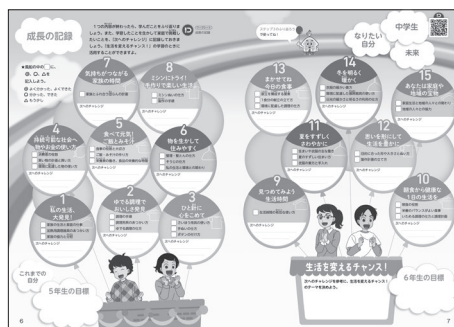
成長の記録

1つの内容が終わったら、学んだことをふり返りましょう。また、学習したことを生かして家庭で実践したいことを、「次へのチャレンジ」に記録しておきましょう。「生活を変えるチャンス！」の学習のときに活用することができます。

●満足の印の〇に、◎、〇、△を記入しましょう。
◎よくわかった、よくできた
〇わかった、できた
△もう少し

中学生

なりたい自分

未来

7 気持ちがつながる家族の時間

8 ミシンにトライ！手作りで楽しい生活

13 まかせてね今日の食事

14 冬を明るく暖かく

15 あなたは家庭や生活の主役

4 持続可能な社会へ物やお金の使い方

5 食べて元気！ご飯とみそ汁

6 物を生かして住みやすく

11 夏をすずしくさわやかに

12 思いを形にして生活を豊かに

1 私の生活、大発見！

2 ゆでる調理でおいしさ発見

3 ひと針に心をこめて

9 見つめてみよう生活時間

10 朝食から健康な1日の生活を

次へのチャレンジ

これまでの自分

5年生の目標

生活を変えるチャンス！

6年生の目標

6

7